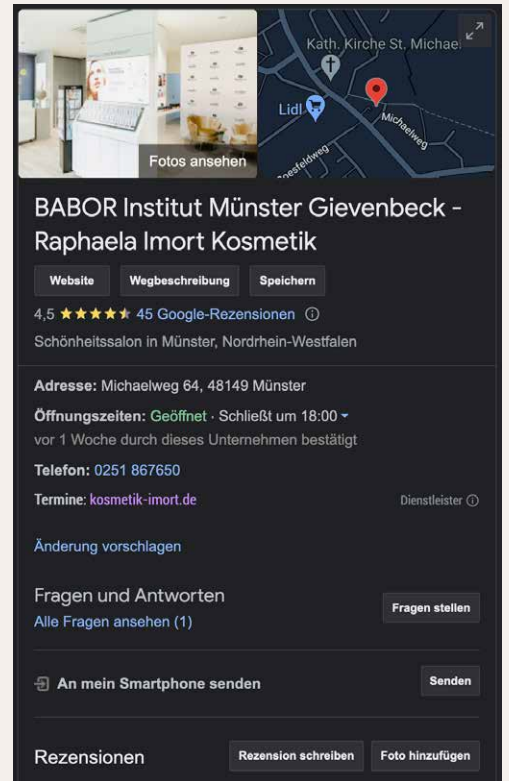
Fotos ansehen

Kath. Kirche St. Michael

Lidl

Michaelweg

Coesfeldweg

BABOR Institut Münster Gievenbeck - Raphaela Imort Kosmetik

Website Wegbeschreibung Speichern

4,5 ★★★★★ 45 Google-Rezensionen ⓘ

Schönheitssalon in Münster, Nordrhein-Westfalen

Adresse: Michaelweg 64, 48149 Münster

Öffnungszeiten: Geöffnet · Schließt um 18:00

vor 1 Woche durch dieses Unternehmen bestätigt

Telefon: 0251 867650

Termine: kosmetik-imort.de

Dienstleister ⓘ

Änderung vorschlagen

Fragen und Antworten

Alle Fragen ansehen (1)

Fragen stellen

An mein Smartphone senden

Senden

Rezensionen

Rezension schreiben

Foto hinzufügen